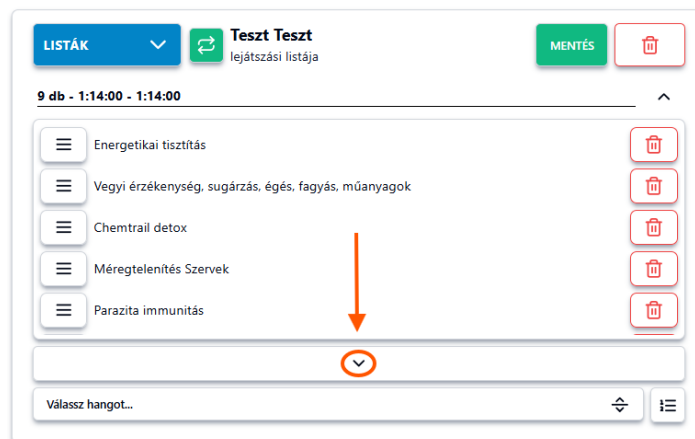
LISTÁK

Teszt Teszt
lejátszási listája

MENTÉS

9 db - 1:14:00 - 1:14:00

Energetikai tisztítás

Vegyi érzékenység, sugárzás, égés, fagyás, műanyagok

Chemtrail detox

Méregtelenítés Szervek

Parazita immunitás

Válassz hangot...